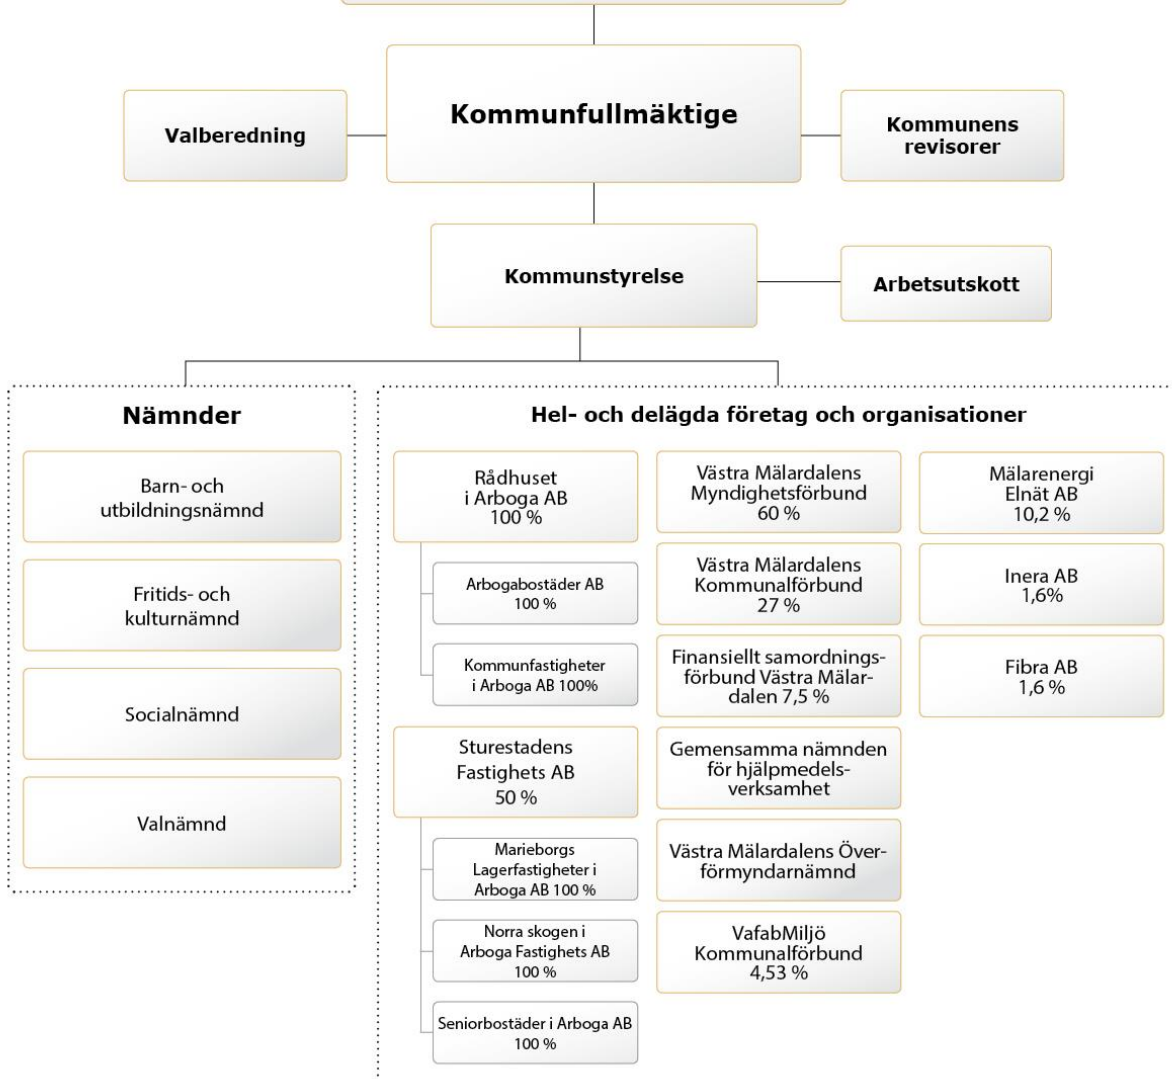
Kommunfullmäktige

Valberedning

Kommunens revisorer

Kommunstyrelse

Arbetsutskott

Nämnder

Barn- och utbildningsnämnd

Fritids- och kulturnämnd

Socialnämnd

Valnämnd

Hel- och delägda företag och organisationer

Rådhuset i Arboga AB 100 %

Arbogabostäder AB 100 %

Kommunfastigheter i Arboga AB 100%

Sturestadens Fastighets AB 50 %

Marieborgs Lagerfastigheter i Arboga AB 100 %

Norra skogen i Arboga Fastighets AB 100 %

Seniorbostäder i Arboga AB 100 %

Västra Mälardalens Myndighetsförbund 60 %

Västra Mälardalens Kommunalförbund 27 %

Finansiellt samordningsförbund Västra Mälardalen 7,5 %

Gemensamma nämnden för hjälpmedelsverksamhet

Västra Mälardalens Överförmyndarnämnd

VafabMiljö Kommunalförbund 4,53 %

Mälarenergi Elnät AB 10,2 %

Inera AB 1,6%

Fibra AB 1,6 %